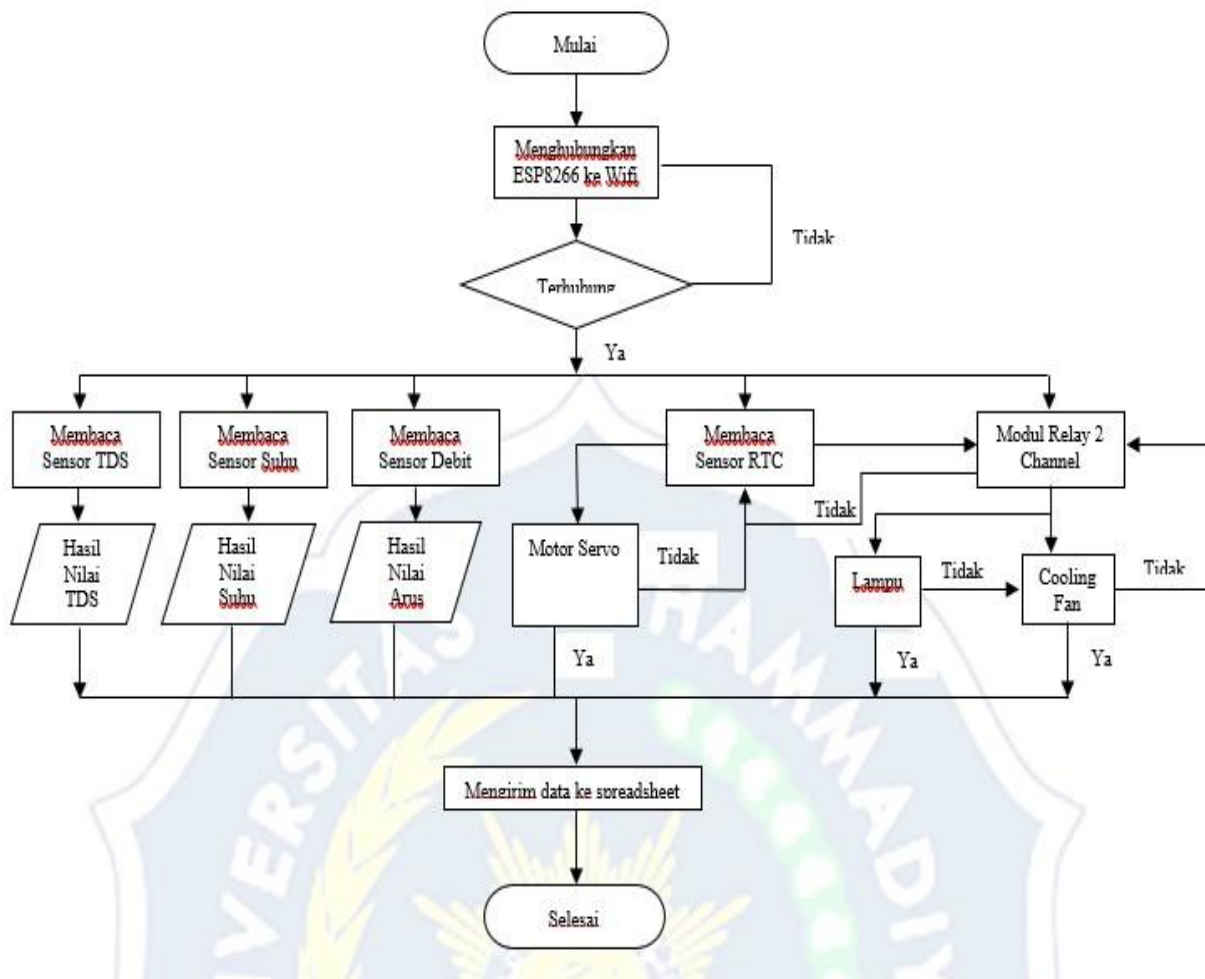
Mulai

Menghubungkan ESP8266 ke Wifi

Tidak

Terhubung

Ya

Membaca Sensor TDS

Membaca Sensor Suhu

Membaca Sensor Debit

Membaca Sensor RTC

Modul Relay 2 Channel

Hasil Nilai TDS

Hasil Nilai Suhu

Hasil Nilai Arus

Tidak

Motor Servo

Tidak

Lampu

Tidak

Cooling Fan

Tidak

Ya

Ya

Ya

Mengirim data ke spreadsheet

Selesai